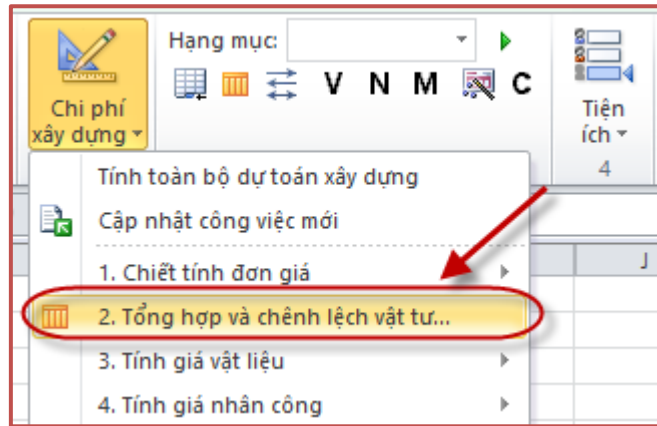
Chi phí xây dựng

Hạng mục:

V N M C

Tiện ích

4

Tính toàn bộ dự toán xây dựng

Cập nhật công việc mới

1. Chiết tính đơn giá

2. Tổng hợp và chênh lệch vật tư...

3. Tính giá vật liệu

4. Tính giá nhân công

J